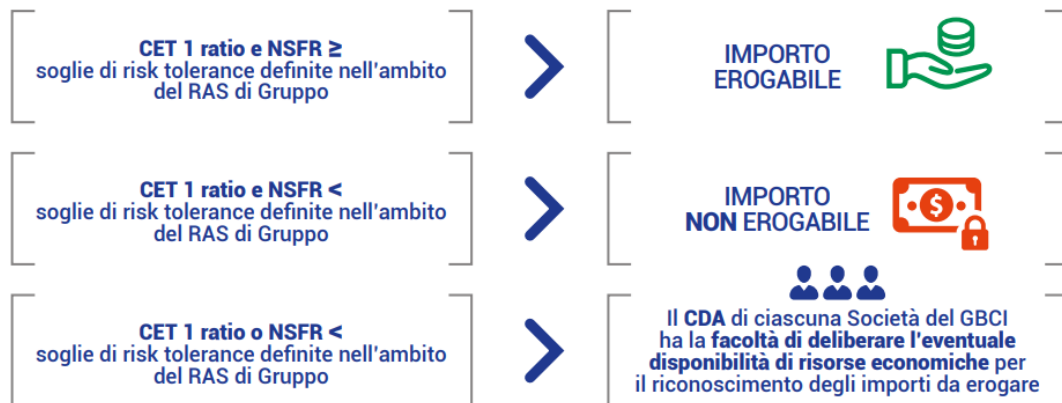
CET 1 ratio e NSFR ≥
soglie di risk tolerance definite nell'ambito del RAS di Gruppo

IMPORTO EROGABILE

CET 1 ratio e NSFR <
soglie di risk tolerance definite nell'ambito del RAS di Gruppo

IMPORTO NON EROGABILE

CET 1 ratio o NSFR <
soglie di risk tolerance definite nell'ambito del RAS di Gruppo

Il CDA di ciascuna Società del GBCI ha la facoltà di deliberare l'eventuale disponibilità di risorse economiche per il riconoscimento degli importi da erogare